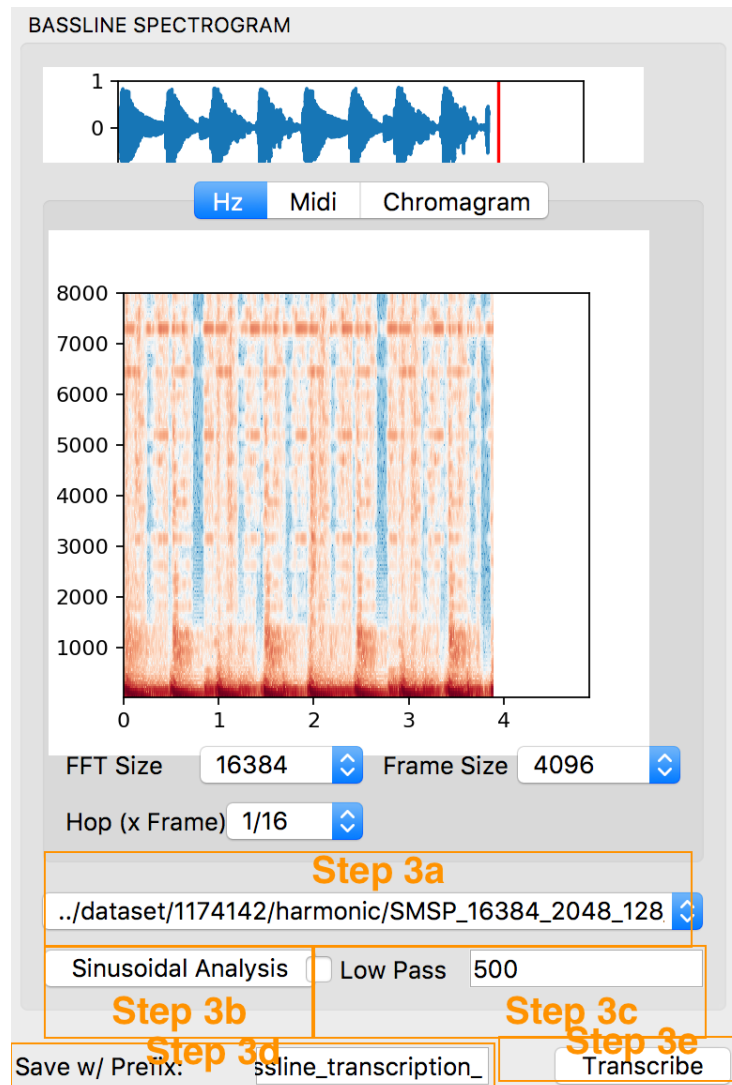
BASSLINE SPECTROGRAM

1
0

Hz Midi Chromagram

8000
7000
6000
5000
4000
3000
2000
1000
0 1 2 3 4

FFT Size 16384 Frame Size 4096

Hop (x Frame) 1/16

Step 3a

../dataset/1174142/harmonic/SMSP_16384_2048_128.

Sinusoidal Analysis Low Pass 500

Step 3b Step 3c

Save w/ Prefix: Step 3d ssline_transcription_ Step 3e Transcribe